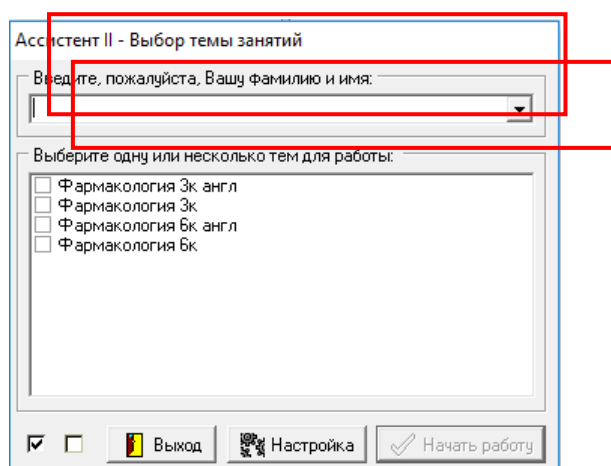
Ассистент II - Выбор темы занятий

Введите, пожалуйста, Вашу фамилию и имя:

Выберите одну или несколько тем для работы:

Фармакология 3к англ
Фармакология 3к
Фармакология 6к англ
Фармакология 6к

Выход
Настройка
Начать работу